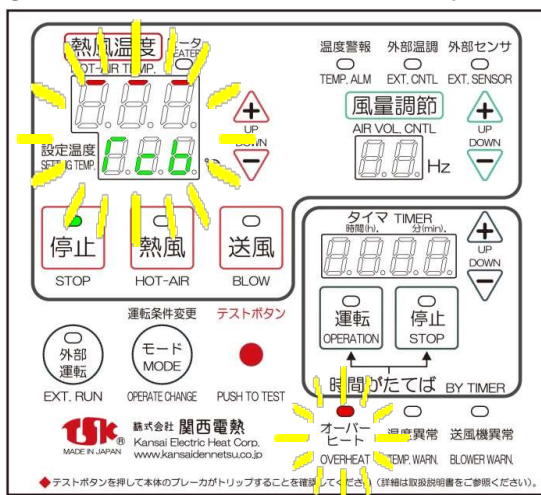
熱風温度 ヒータ
HOT-AIR TEMP. HEATER

設定温度
SETTING TEMP.

UP
DOWN

温度警報
TEMP. ALM

外部温調
EXT. CNTL

外部センサ
EXT. SENSOR

風量調節
AIR VOL. CNTL

UP
DOWN

Hz

停止
STOP

熱風
HOT-AIR

送風
BLOW

タイマ TIMER
時間(h) 分(min)

UP
DOWN

運転
OPERATION

停止
STOP

時間がたてば BY TIMER

運転条件変更

テストボタン

外部
運転
EXT. RUN

モード
MODE
OPERATE CHANGE

PUSH TO TEST

TSK
MADE IN JAPAN

株式会社 関西電熱
Kansai Electric Heat Corp.
www.kansaidennetsu.co.jp

オーバーヒート
OVERHEAT

温度異常
TEMP. WARN.

送風機異常
BLOWER WARN.

◆テストボタンを押して本体のブレーカがトリップすることを確認してください。(詳細は取扱説明書をご参照ください)。